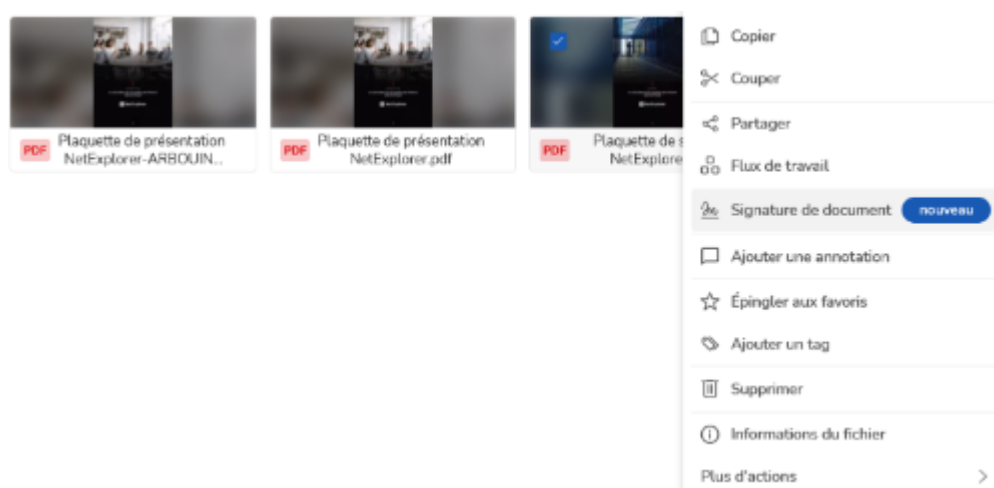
PDF Plaquette de présentation NetExplorer-ARBOUIN...

PDF Plaquette de présentation NetExplorer.pdf

PDF Plaquette de s NetExplore

Copier
Couper
Partager
Flux de travail
Signature de document nouveau
Ajouter une annotation
Épingler aux favoris
Ajouter un tag
Supprimer
Informations du fichier
Plus d'actions